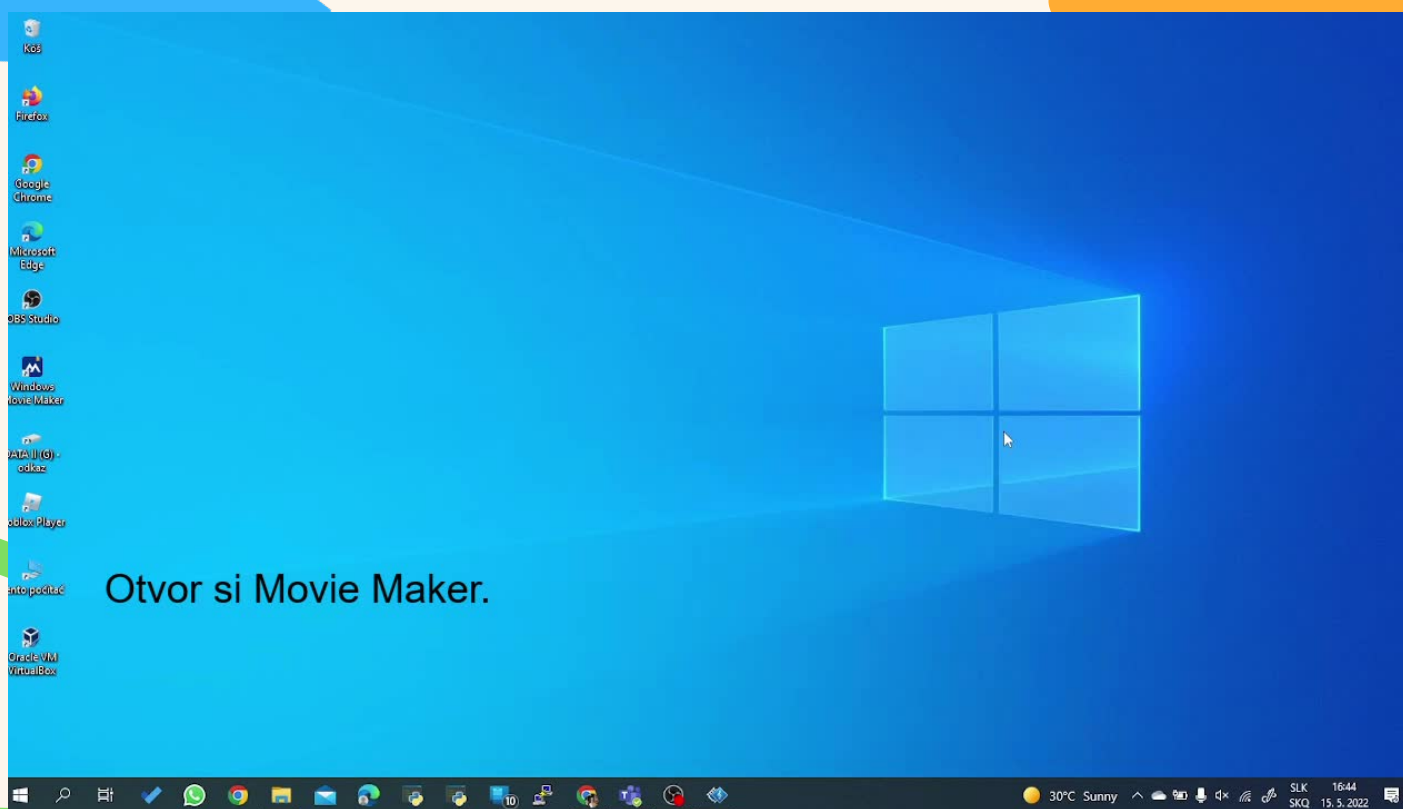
Kôš

Firefox

Google Chrome

Microsoft Edge

OBS Studio

Windows Movie Maker

DATA II (G) - odkaz

oblox Player

ento počítač

Oracle VM VirtualBox

Otvor si Movie Maker.

10

30°C Sunny

SLK SKQ

16:44 15. 5. 2022